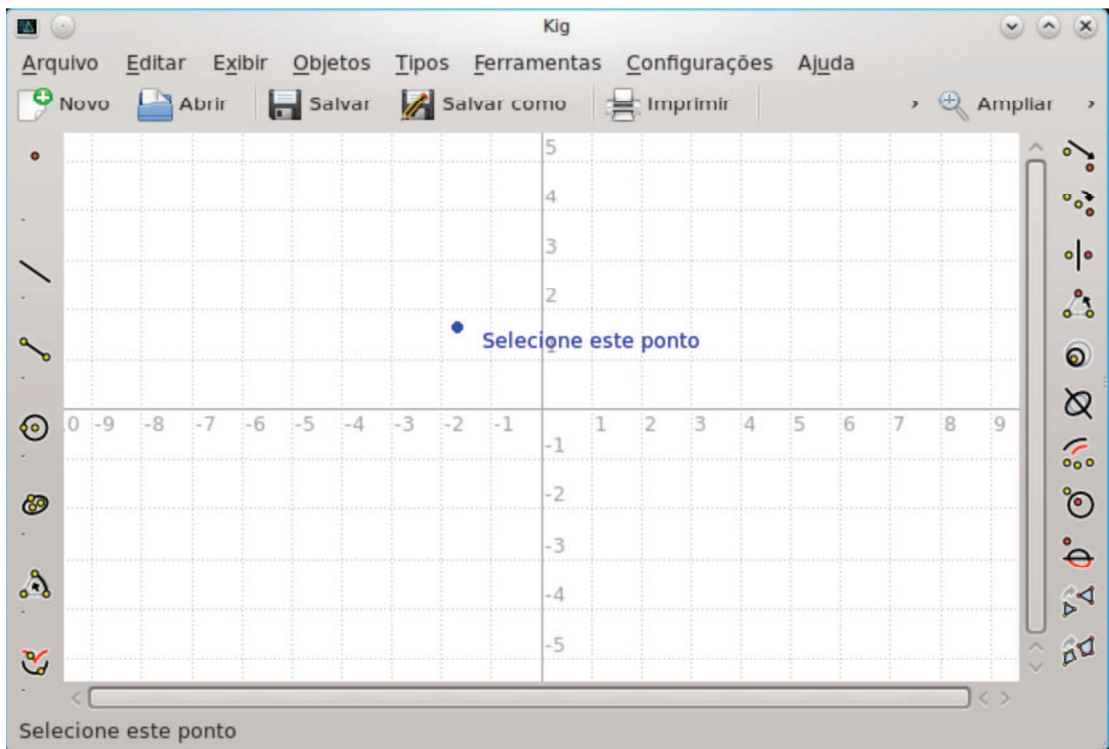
Kig

Arquivo Editar Exibir Objetos Tipos Ferramentas Configurações Ajuda

Novo Abrir Salvar Salvar como Imprimir Ampliar

5
4
3
2
1
-1
-2
-3
-4
-5

0 -9 -8 -7 -6 -5 -4 -3 -2 -1 1 2 3 4 5 6 7 8 9

Selecione este ponto

Selecione este ponto